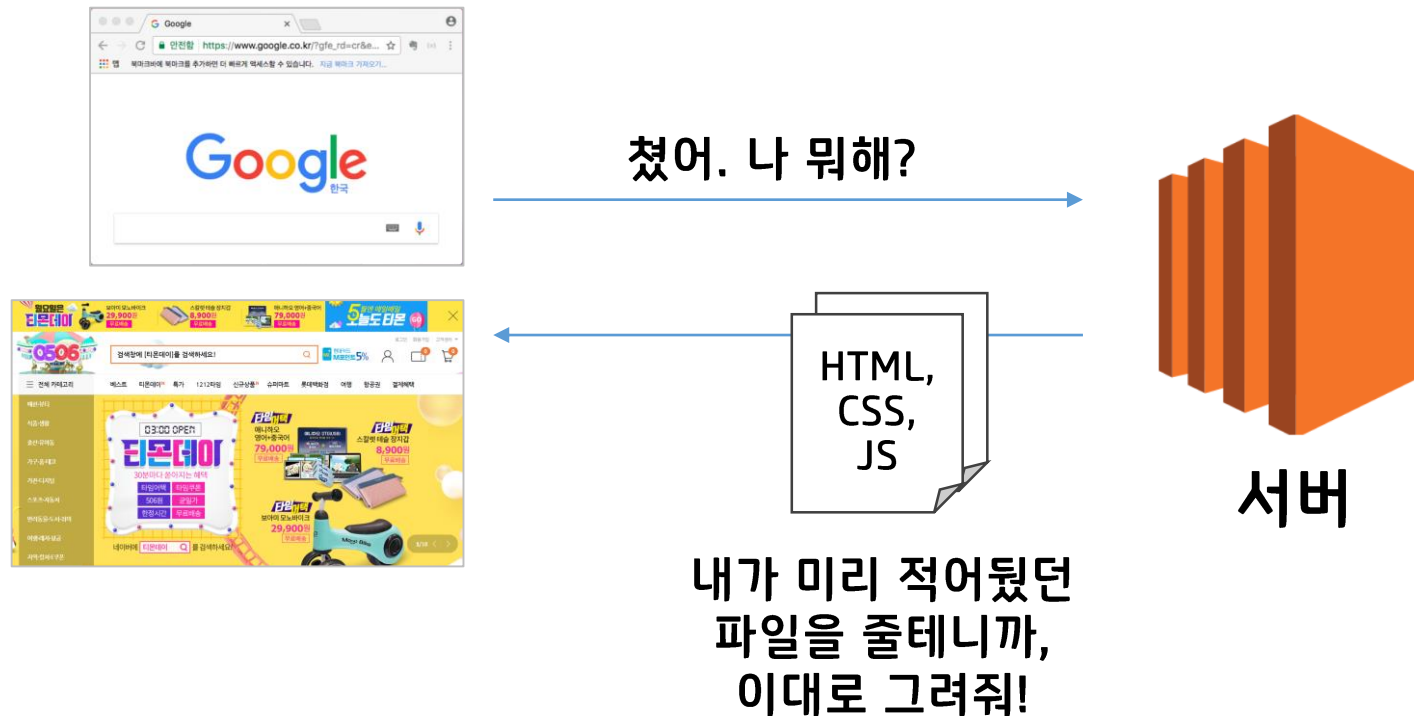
Google

안전함 | https://www.google.co.kr/?gfe_rd=cr&e...

앱 북마크바에 북마크를 추가하면 더 빠르게 액세스할 수 있습니다. 지금 북마크 가져오기...

Google
한국

쳤어. 나 뭐해?

티몬데이

29,900원

8,900원

79,000원

노도티몬

0506

검색창에 [티몬데이]를 검색하세요!

5%

전체 카테고리

베스트 티몬데이 특가 1212타임 신규상품 슈퍼마트 롯데백화점 여행 항공권 결제혜택

03:00 OPEN

티몬데이

79,000원

8,900원

29,900원

HTML, CSS, JS

서버

내가 미리 적어뒀던 파일을 줄테니까, 이대로 그려줘!